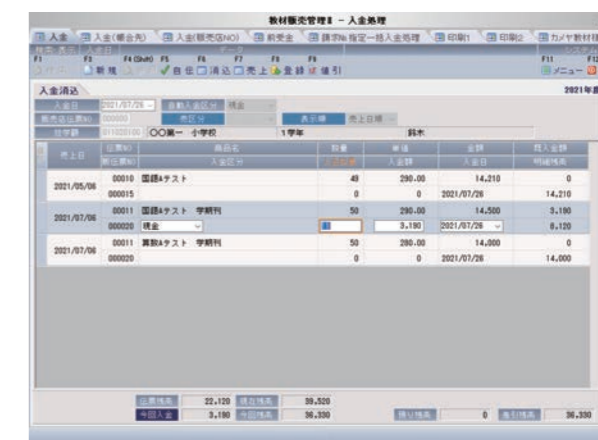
教材販売管理Ⅱ － 入金処理

入金　入金(帳合先)　入金(販売区NO)　前受金　請求№指定一括入金処理　印刷1　印刷2　カメヤ教材

F1　F3　F4(Shift)　F5　F6　F7　F8　F9　F11　F12

新規　自在　消込　売上　登録　値引　メニュー

入金消込　2021年度

入金日　2021/07/26　自動入金区分　現金

販売店伝票NO　売区分　表示順　売上日順

仕学群　0110200100　○○第一 小学校　1学年　鈴木

| 売上日 | 伝票NO / 販伝票NO | 商品名 / 入金区分 | 数量 / 入金数量 | 単価 / 入金額 | 金額 / 入金日 | 既入金額 / 明細残高 |
|---|---|---|---|---|---|---|
| 2021/05/06 | 00010 / 000015 | 国語Aテスト | 49 / 0 | 290.00 / 0 | 14,210 / 2021/07/26 | 0 / 14,210 |
| 2021/07/06 | 00011 / 000020 | 国語Aテスト 学期刊 / 現金 | 50 / 11 | 290.00 / 3,190 | 14,500 / 2021/07/26 | 3,190 / 8,120 |
| 2021/07/06 | 00011 / 000020 | 算数Aテスト 学期刊 | 50 / 0 | 280.00 / 0 | 14,000 / 2021/07/26 | 0 / 14,000 |

伝票残高　22,120　現在残高　39,520

今回入金　3,190　今回残高　36,330　振り残高　0　全体残高　36,330